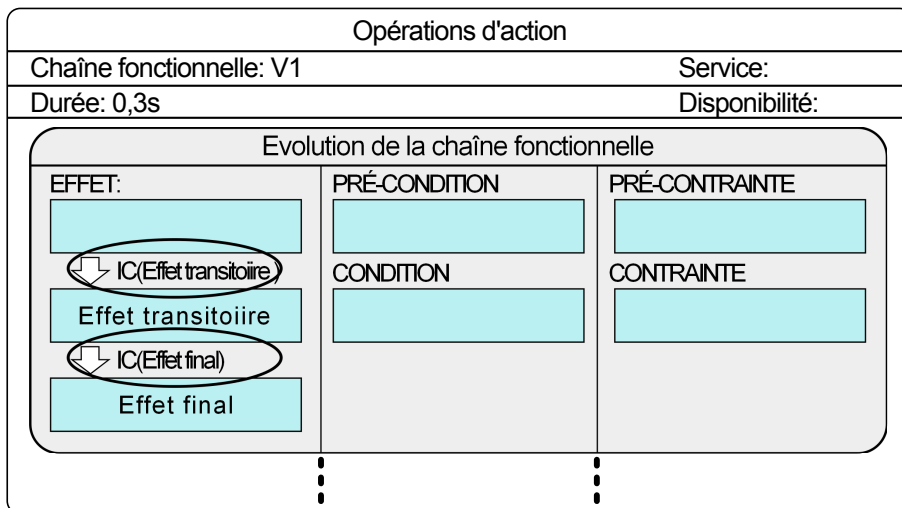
Opérations d'action

Chaîne fonctionnelle: V1 | Service:

Durée: 0,3s | Disponibilité:

Evolution de la chaîne fonctionnelle

| EFFET: | PRÉ-CONDITION | PRÉ-CONTRAINTE |
|---|---|---|
| IC(Effet transitoire) | CONDITION | CONTRAINTE |
| Effet transitoiire | | |
| IC(Effet final) | | |
| Effet final | | |